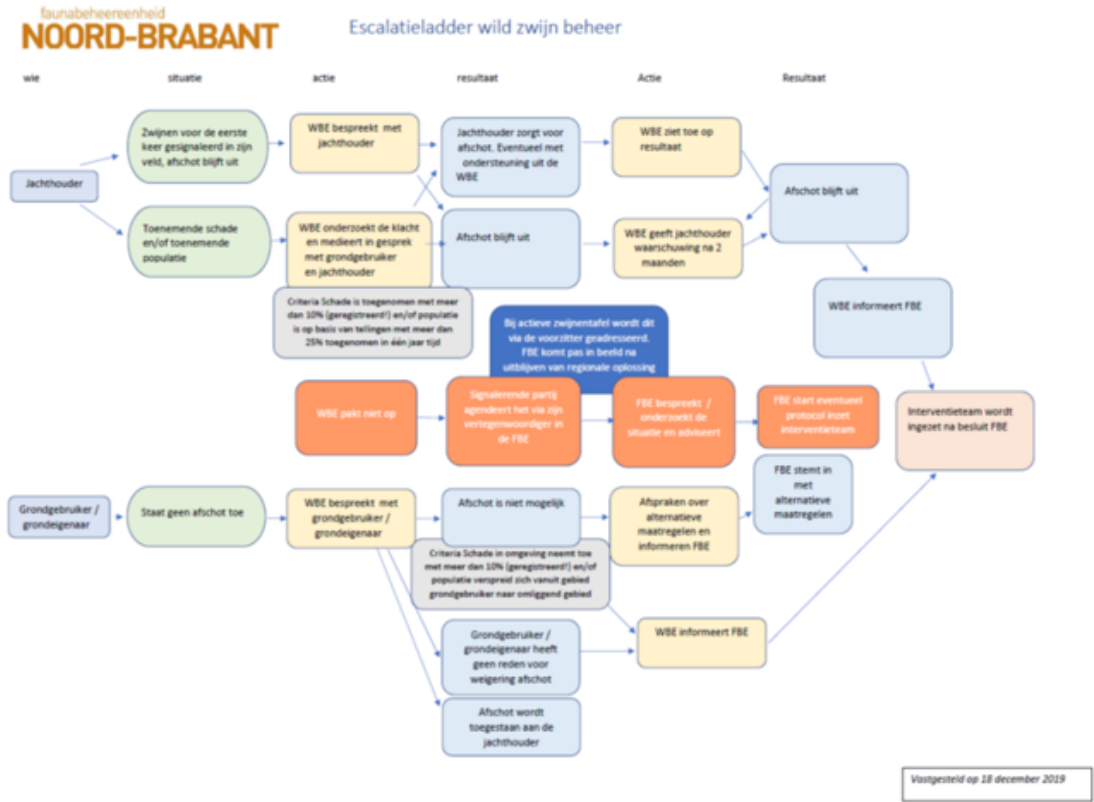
faunabeheereenheid
NOORD-BRABANT

Escalatieladder wild zwijn beheer

wie

situatie

actie

resultaat

Actie

Resultaat

Jachthouder

Zwijnen voor de eerste keer gesignaleerd in zijn veld, afschot blijft uit

WBE bespreekt met jachthouder

Jachthouder zorgt voor afschot. Eventueel met ondersteuning uit de WBE

WBE ziet toe op resultaat

Afschot blijft uit

Toenemende schade en/of toenemende populatie

WBE onderzoekt de klacht en medieert in gesprek met grondgebruiker en jachthouder

Afschot blijft uit

WBE geeft jachthouder waarschuwing na 2 maanden

Criteria Schade is toegenomen met meer dan 10% (geregistreerd!) en/of populatie is op basis van tellingen met meer dan 25% toegenomen in één jaar tijd

Bij actieve zwijnentafel wordt dit via de voorzitter geadresseerd. FBE komt pas in beeld na uitblijven van regionale oplossing

WBE informeert FBE

WBE pakt niet op

Signalerende partij agendeert het via zijn vertegenwoordiger in de FBE

FBE bespreekt / onderzoekt de situatie en adviseert

FBE start eventueel protocol inzet interventieteam

Interventieteam wordt ingezet na besluit FBE

FBE stemt in met alternatieve maatregelen

Grondgebruiker / grondeigenaar

Staat geen afschot toe

WBE bespreekt met grondgebruiker / grondeigenaar

Afschot is niet mogelijk

Afspraken over alternatieve maatregelen en informeren FBE

Criteria Schade in omgeving neemt toe met meer dan 10% (geregistreerd!) en/of populatie verspreid zich vanuit gebied grondgebruiker naar omliggend gebied

WBE informeert FBE

Grondgebruiker / grondeigenaar heeft geen reden voor weigering afschot

Afschot wordt toegestaan aan de jachthouder

Vastgesteld op 18 december 2019